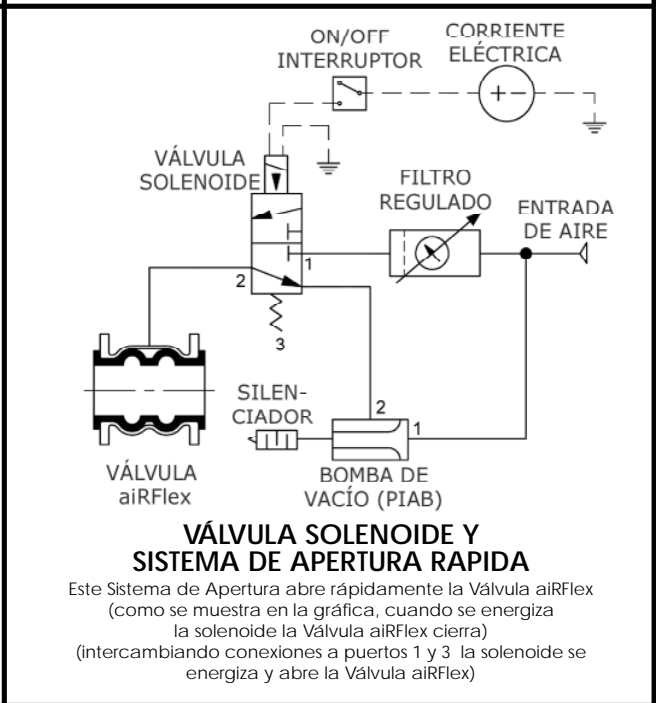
ON/OFF INTERRUPTOR

CORRIENTE ELÉCTRICA

VÁLVULA SOLENOIDE

FILTRO REGULADO

ENTRADA DE AIRE

1

2

3

VÁLVULA aiRFlex

SILEN-CIADOR

2

1

BOMBA DE VACÍO (PIAB)

VÁLVULA SOLENOIDE Y SISTEMA DE APERTURA RAPIDA

Este Sistema de Apertura abre rápidamente la Válvula aiRFlex (como se muestra en la gráfica, cuando se energiza la solenoide la Válvula aiRFlex cierra) (intercambiando conexiones a puertos 1 y 3 la solenoide se energiza y abre la Válvula aiRFlex)